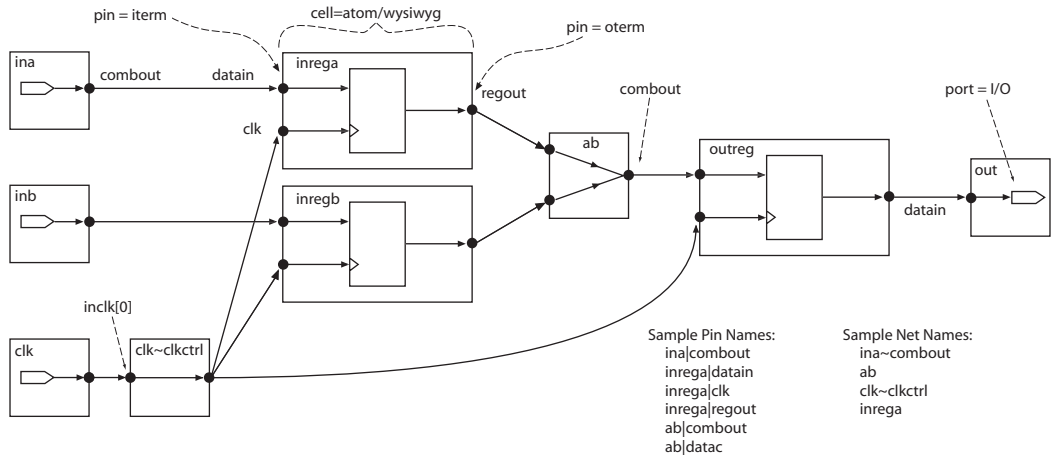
pin = iterm

cell=atom/wysiwyg

pin = oterm

ina

combout

datain

inrega

regout

clk

combout

port = I/O

ab

outreg

out

inb

inregb

datain

inclk[0]

clk

clk~clkctrl

Sample Pin Names:
ina|combout
inrega|datain
inrega|clk
inrega|regout
ab|combout
ab|datac

Sample Net Names:
ina~combout
ab
clk~clkctrl
inrega